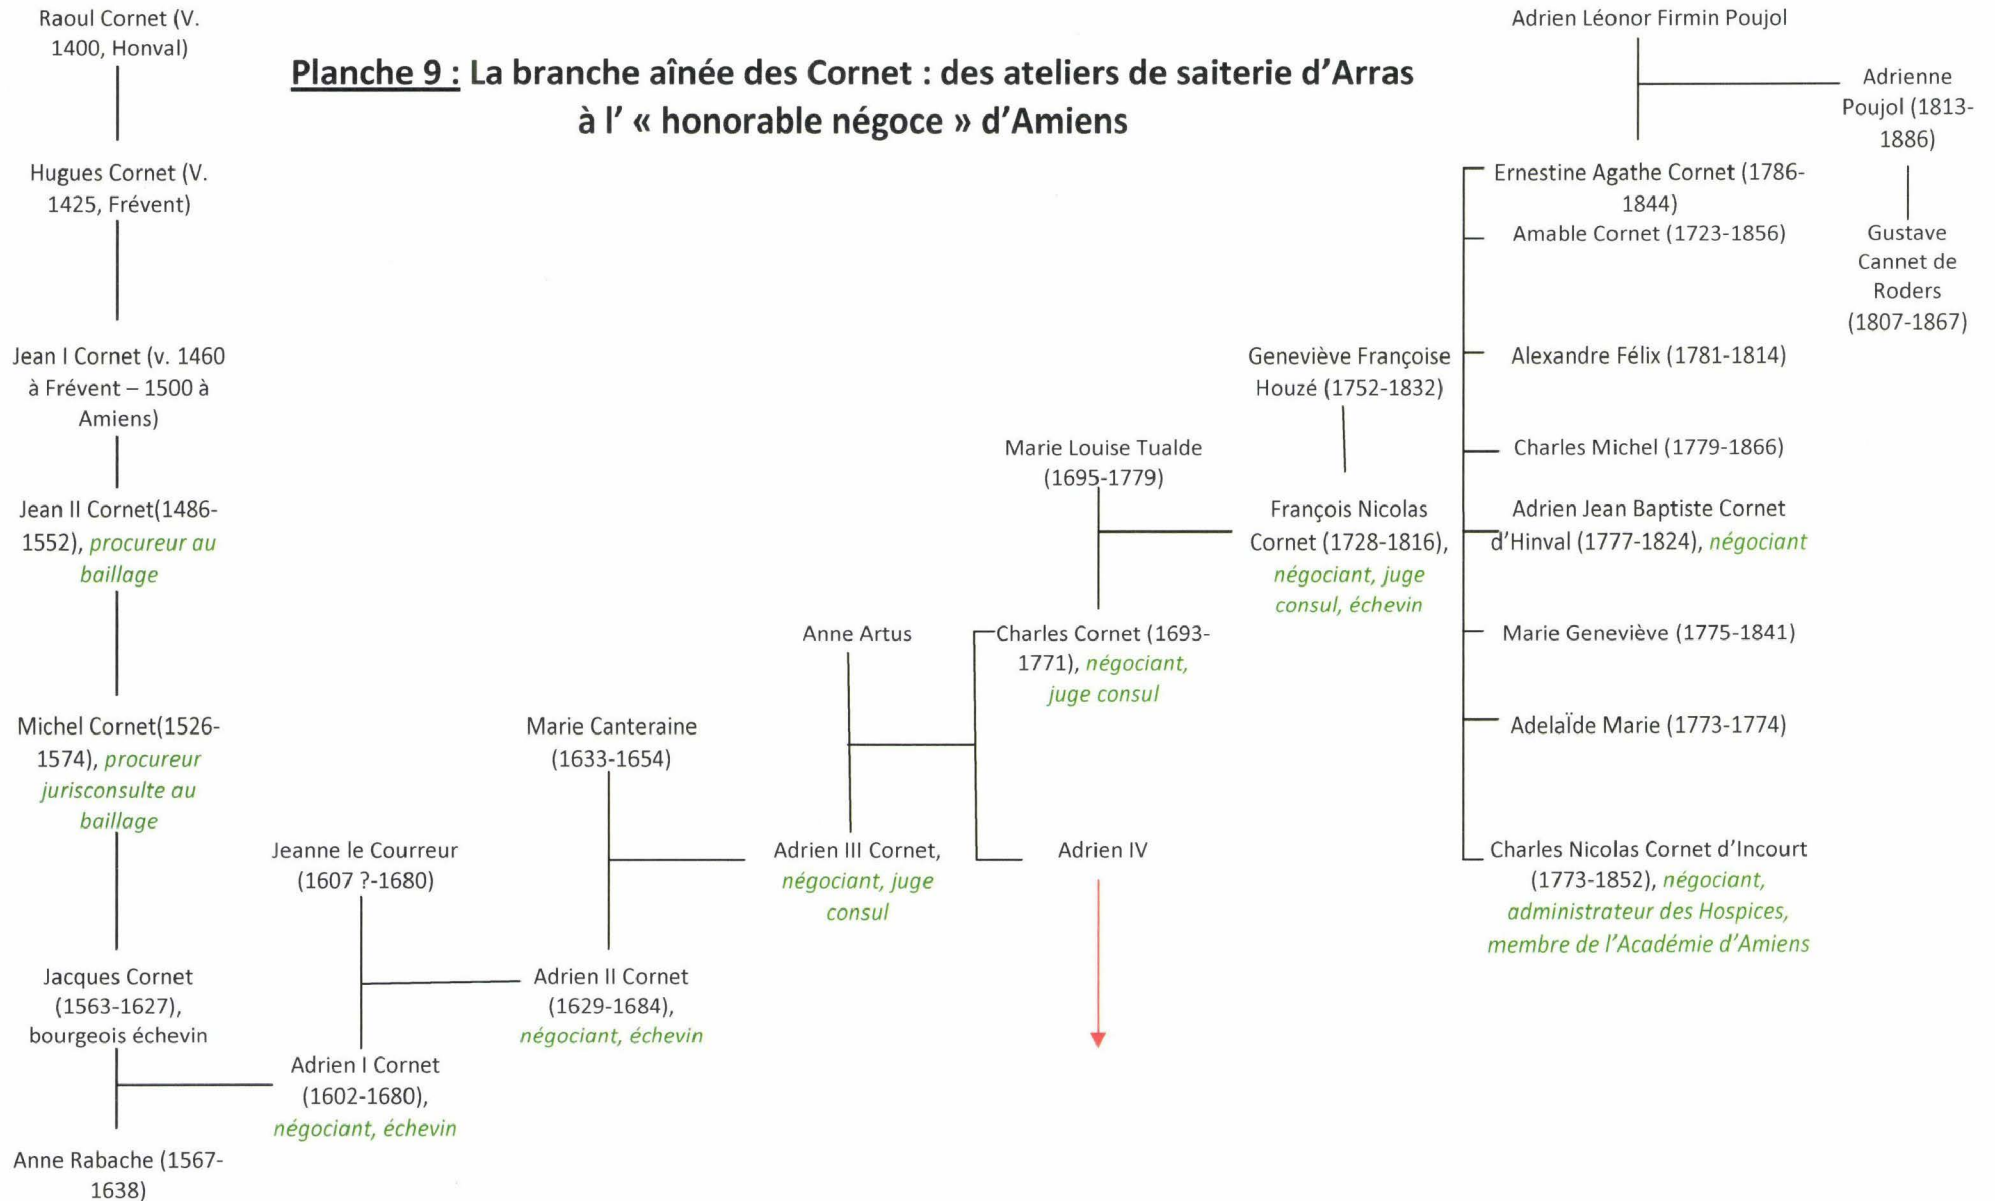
Planche 9 : La branche aînée des Cornet : des ateliers de saiterie d'Arras à l' « honorable négoce » d'Amiens

Raoul Cornet (V. 1400, Honval)

Hugues Cornet (V. 1425, Frévent)

Jean I Cornet (v. 1460 à Frévent – 1500 à Amiens)

Jean II Cornet(1486-1552), procureur au baillage

Michel Cornet(1526-1574), procureur jurisconsulte au baillage

Jacques Cornet (1563-1627), bourgeois échevin

Anne Rabache (1567-1638)

Adrien I Cornet (1602-1680), négociant, échevin

Jeanne le Courreur (1607 ?-1680)

Adrien II Cornet (1629-1684), négociant, échevin

Marie Canteraine (1633-1654)

Adrien III Cornet, négociant, juge consul

Anne Artus

Charles Cornet (1693-1771), négociant, juge consul

Adrien IV

Marie Louise Tualde (1695-1779)

François Nicolas Cornet (1728-1816), négociant, juge consul, échevin

Geneviève Françoise Houzé (1752-1832)

Adrien Léonor Firmin Poujol

Adrienne Poujol (1813-1886)

Gustave Cannet de Roders (1807-1867)

Ernestine Agathe Cornet (1786-1844)

Amable Cornet (1723-1856)

Alexandre Félix (1781-1814)

Charles Michel (1779-1866)

Adrien Jean Baptiste Cornet d'Hinval (1777-1824), négociant

Marie Geneviève (1775-1841)

Adelaïde Marie (1773-1774)

Charles Nicolas Cornet d'Incourt (1773-1852), négociant, administrateur des Hospices, membre de l'Académie d'Amiens